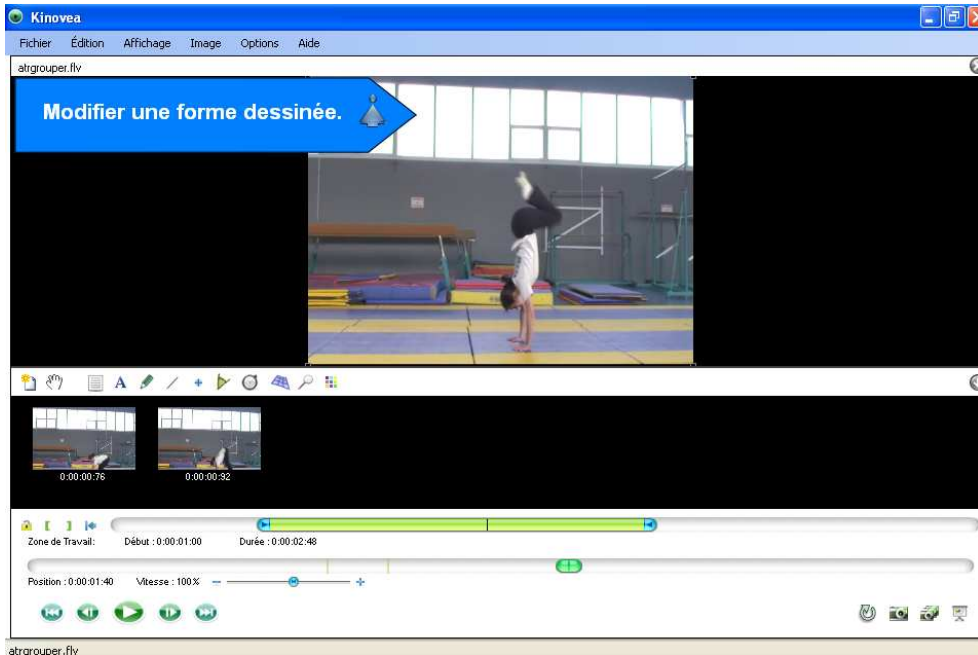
Kinovea

Fichier Édition Affichage Image Options Aide

atrgrouper.flv

Modifier une forme dessinée.

A

0:00:00:76

0:00:00:92

Zone de Travail: Début : 0:00:01:00 Durée : 0:00:02:48

Position : 0:00:01:40 Vitesse : 100%

atrgrouper.flv